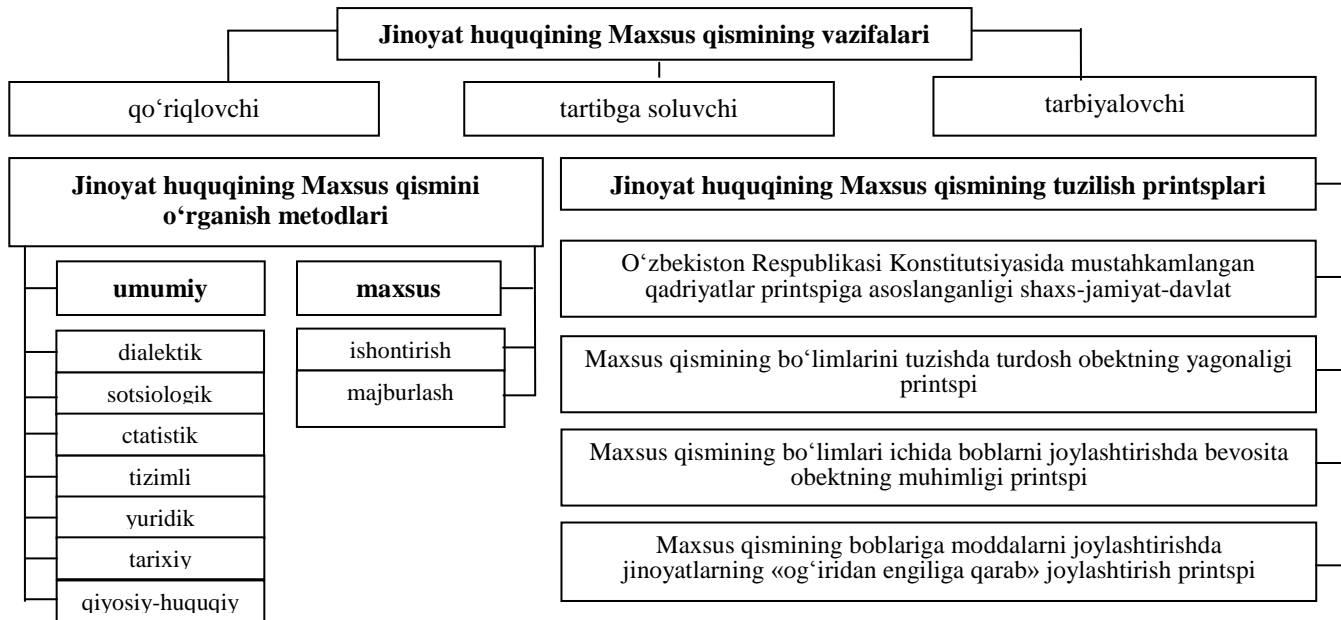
Jinoyat huquqining Maxsus qismining vazifalari

qo‘riqlovchi

tartibga soluvchi

tarbiyalovchi

Jinoyat huquqining Maxsus qismini o‘rganish metodlari

umumiy

maxsus

dialektik

sotsiologik

ctatistik

tizimli

yuridik

tarixiy

qiyosiy-huquqiy

ishontirish

majburlash

Jinoyat huquqining Maxsus qismining tuzilish printsplari

O‘zbekiston Respublikasi Konstitutsiyasida mustahkamlangan qadriyatlar printspiga asoslanganligi shaxs-jamiyat-davlat

Maxsus qismining bo‘limlarini tuzishda turdosh obektning yagonaligi printspi

Maxsus qismining bo‘limlari ichida boblarni joylashtirishda bevosita obektning muhimligi printspi

Maxsus qismining boblariga moddalarni joylashtirishda jinoyatlarning «og‘iridan engiliga qarab» joylashtirish printspi